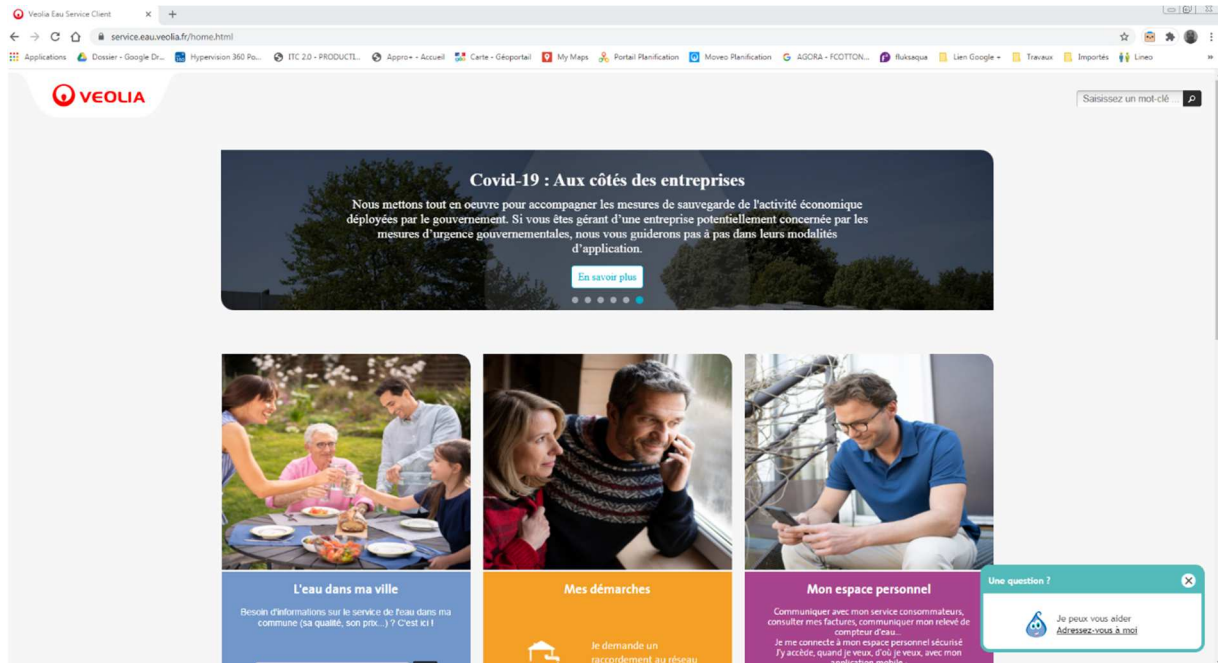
Veolia Eau Service Client

service.eau.veolia.fr/home.html

Applications Dossier - Google Dr... Hypervision 360 Po... ITC 2.0 - PRODUCTI... Appro+ - Accueil Carte - Géoportail My Maps Portail Planification Moveo Planification AGORA - FCOTTON... fluksaqua Lien Google + Travaux Importés Lineo

VEOLIA

Saisissez un mot-clé

Covid-19 : Aux côtés des entreprises

Nous mettons tout en oeuvre pour accompagner les mesures de sauvegarde de l'activité économique déployées par le gouvernement. Si vous êtes gérant d'une entreprise potentiellement concernée par les mesures d'urgence gouvernementales, nous vous guiderons pas à pas dans leurs modalités d'application.

En savoir plus

L'eau dans ma ville

Besoin d'informations sur le service de l'eau dans ma commune (sa qualité, son prix...) ? C'est ici !

Mes démarches

Je demande un raccordement au réseau

Mon espace personnel

Communiquer avec mon service consommateurs, consulter mes factures, communiquer mon relevé de compteur d'eau...
Je me connecte à mon espace personnel sécurisé j'y accède, quand je veux, d'où je veux, avec mon application mobile

Une question ?

Je peux vous aider
Adressez-vous à moi